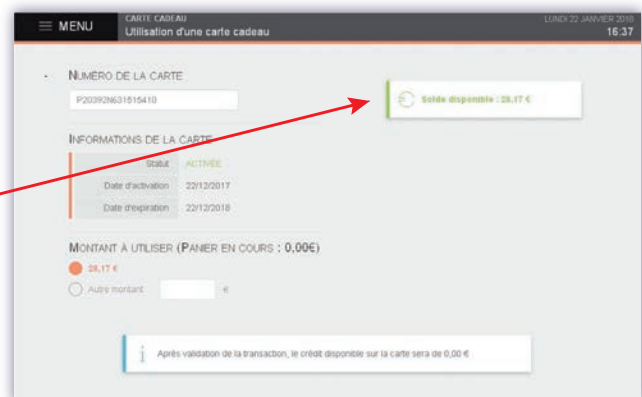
≡ MENU

CARTE CADEAU
Utilisation d'une carte cadeau

LUNDI 22 JANVIER 2018
16:37

NUMÉRO DE LA CARTE

P203921631515418

Solde disponible : 28,17 €

INFORMATIONS DE LA CARTE

| | |
|---|---|
| Statut | ACTIVÉE |
| Date d'activation | 22/12/2017 |
| Date d'expiration | 22/12/2018 |

MONTANT À UTILISER (PANIER EN COURS : 0,00€)

28,17 €

Autre montant €

Après validation de la transaction, le crédit disponible sur la carte sera de 0,00 €